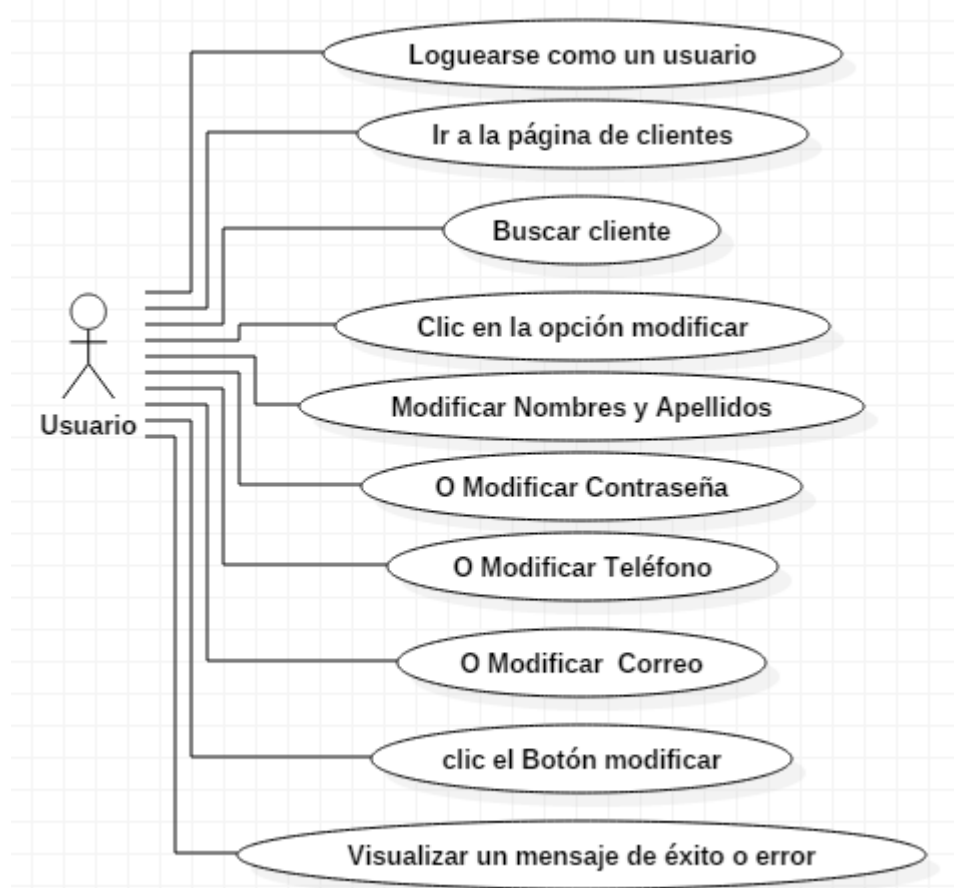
Loguearse como un usuario

Ir a la página de clientes

Buscar cliente

Usuario

Clic en la opción modificar

Modificar Nombres y Apellidos

O Modificar Contraseña

O Modificar Teléfono

O Modificar  Correo

clic el Botón modificar

Visualizar un mensaje de éxito o error